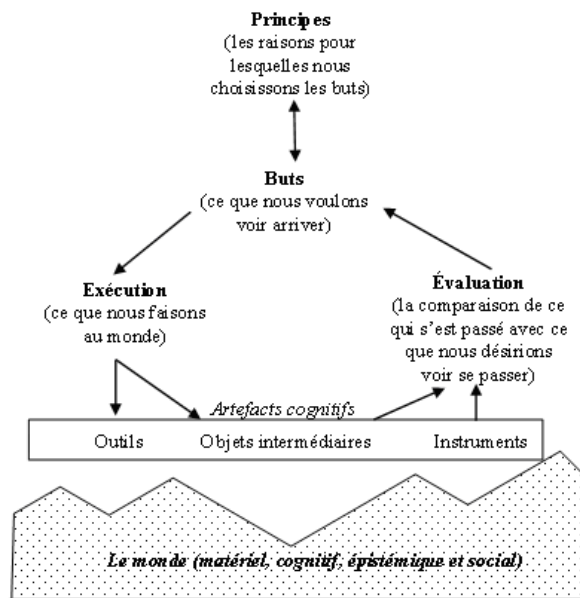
Principes
(les raisons pour lesquelles nous choisissons les buts)

Buts
(ce que nous voulons voir arriver)

Exécution
(ce que nous faisons au monde)

Évaluation
(la comparaison de ce qui s'est passé avec ce que nous désirions voir se passer)

Artefacts cognitifs

Outils Objets intermédiaires Instruments

Le monde (matériel, cognitif, épistémique et social)